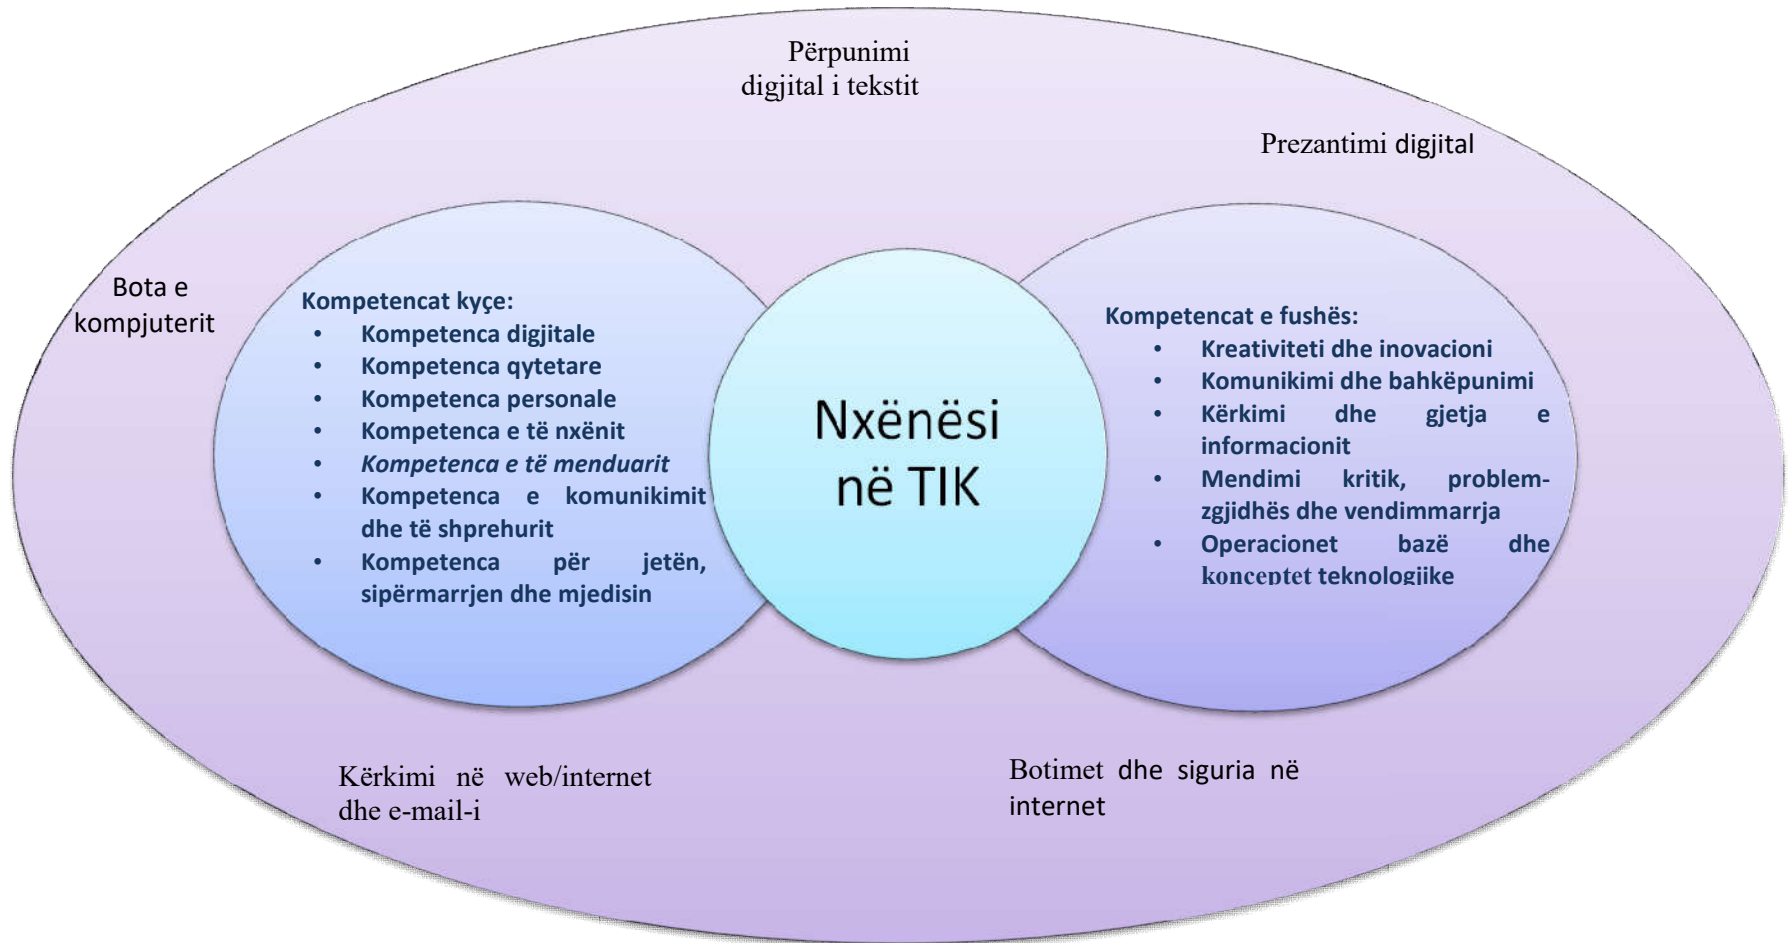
Përpunimi digjital i tekstit

Prezantimi digjital

Bota e kompjuterit

Kompetencat kyçe:
- Kompetenca digjitale
- Kompetenca qytetare
- Kompetenca personale
- Kompetenca e të nxënit
- Kompetenca e të menduarit
- Kompetenca e komunikimit dhe të shprehurit
- Kompetenca për jetën, sipërmarrjen dhe mjedisin

Nxënësi në TIK

Kompetencat e fushës:
- Kreativiteti dhe inovacioni
- Komunikimi dhe bahkëpunimi
- Kërkimi dhe gjetja e informacionit
- Mendimi kritik, problem-zgjidhës dhe vendimmarrja
- Operacionet bazë dhe konceptet teknologjike

Kërkimi në web/internet dhe e-mail-i

Botimet dhe siguria në internet